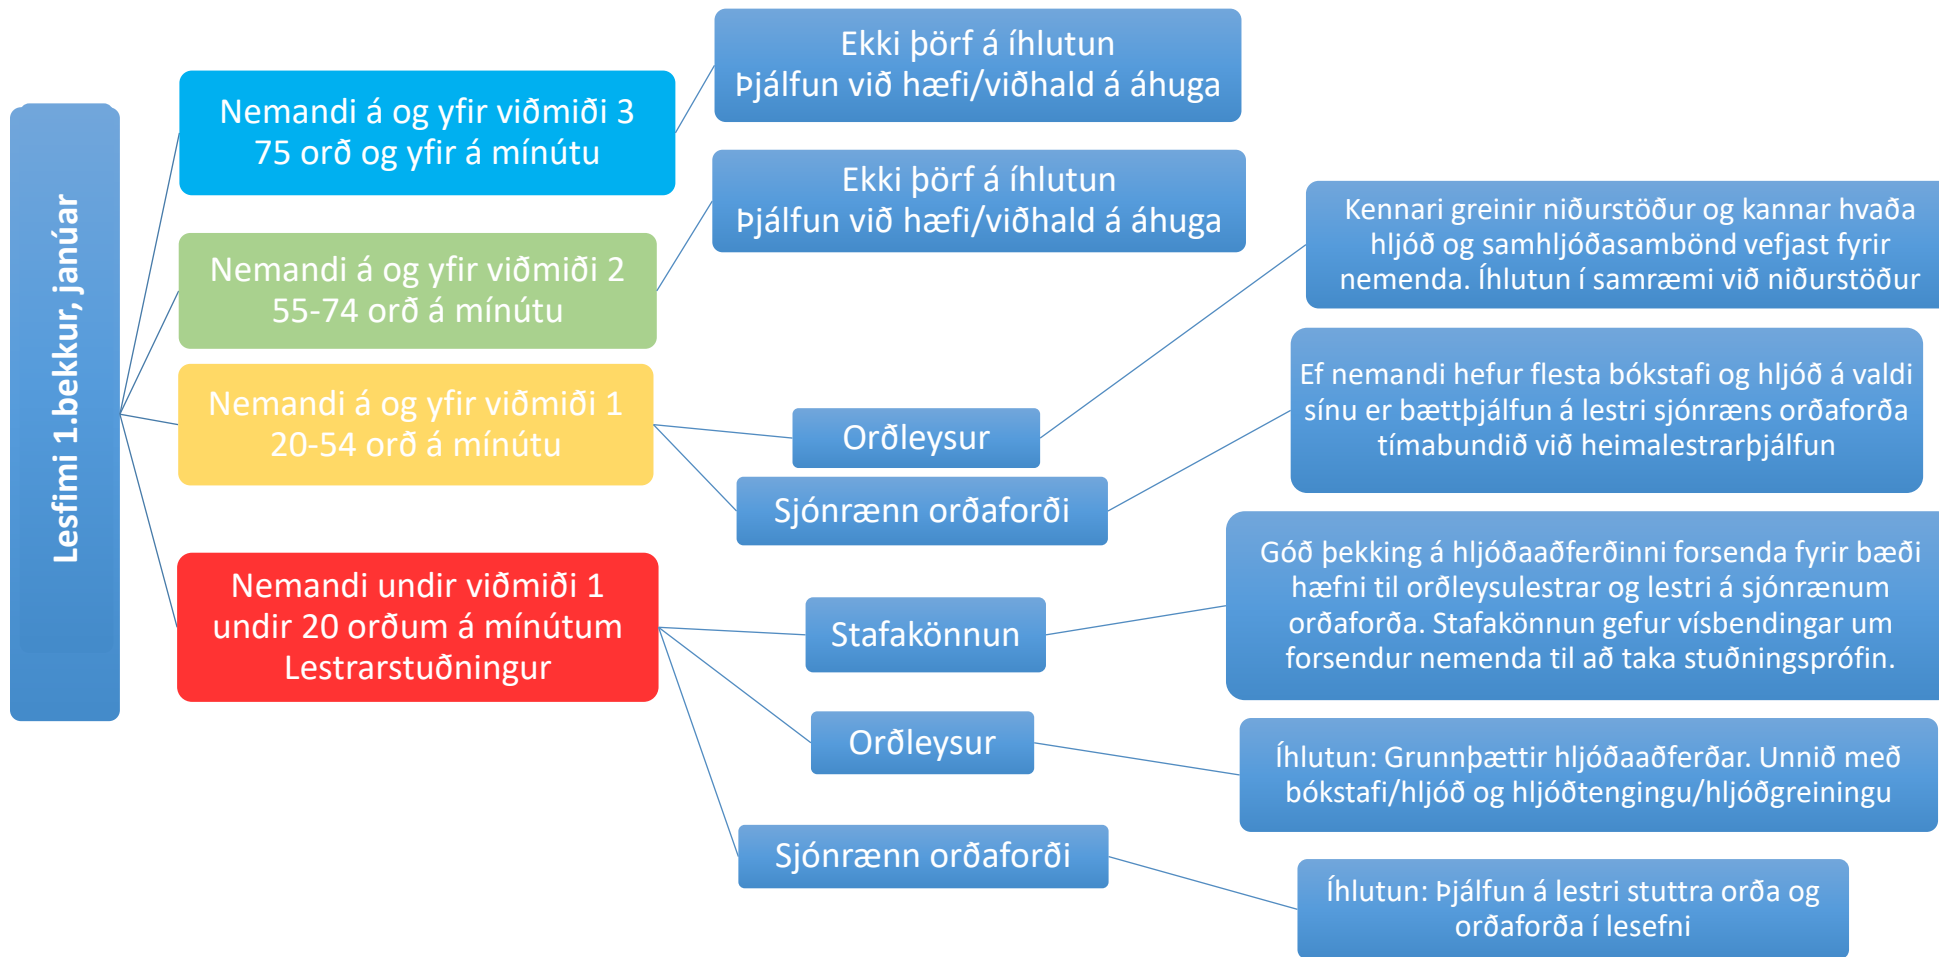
Lesfimi 1.bekkur, janúar

Nemandi á og yfir viðmiði 3
75 orð og yfir á mínútu

Ekki þörf á íhlutun
Þjálfun við hæfi/viðhald á áhuga

Nemandi á og yfir viðmiði 2
55-74 orð á mínútu

Ekki þörf á íhlutun
Þjálfun við hæfi/viðhald á áhuga

Nemandi á og yfir viðmiði 1
20-54 orð á mínútu

Orðleysur

Kennari greinir niðurstöður og kannar hvaða hljóð og samhljóðasambönd vefjast fyrir nemenda. Íhlutun í samræmi við niðurstöður

Sjónrænn orðaforði

Ef nemandi hefur flesta bókstafi og hljóð á valdi sínu er bættþjálfun á lestri sjónræns orðaforða tímabundið við heimalestrarþjálfun

Nemandi undir viðmiði 1
undir 20 orðum á mínútum
Lestrarstuðningur

Stafakönnun

Góð þekking á hljóðaaðferðinni forsenda fyrir bæði hæfni til orðleysulestrar og lestri á sjónrænum orðaforða. Stafakönnun gefur vísbendingar um forsendur nemenda til að taka stuðningsprófin.

Orðleysur

Íhlutun: Grunnþættir hljóðaaðferðar. Unnið með bókstafi/hljóð og hljóðtengingu/hljóðgreiningu

Sjónrænn orðaforði

Íhlutun: Þjálfun á lestri stuttra orða og orðaforða í lesefni